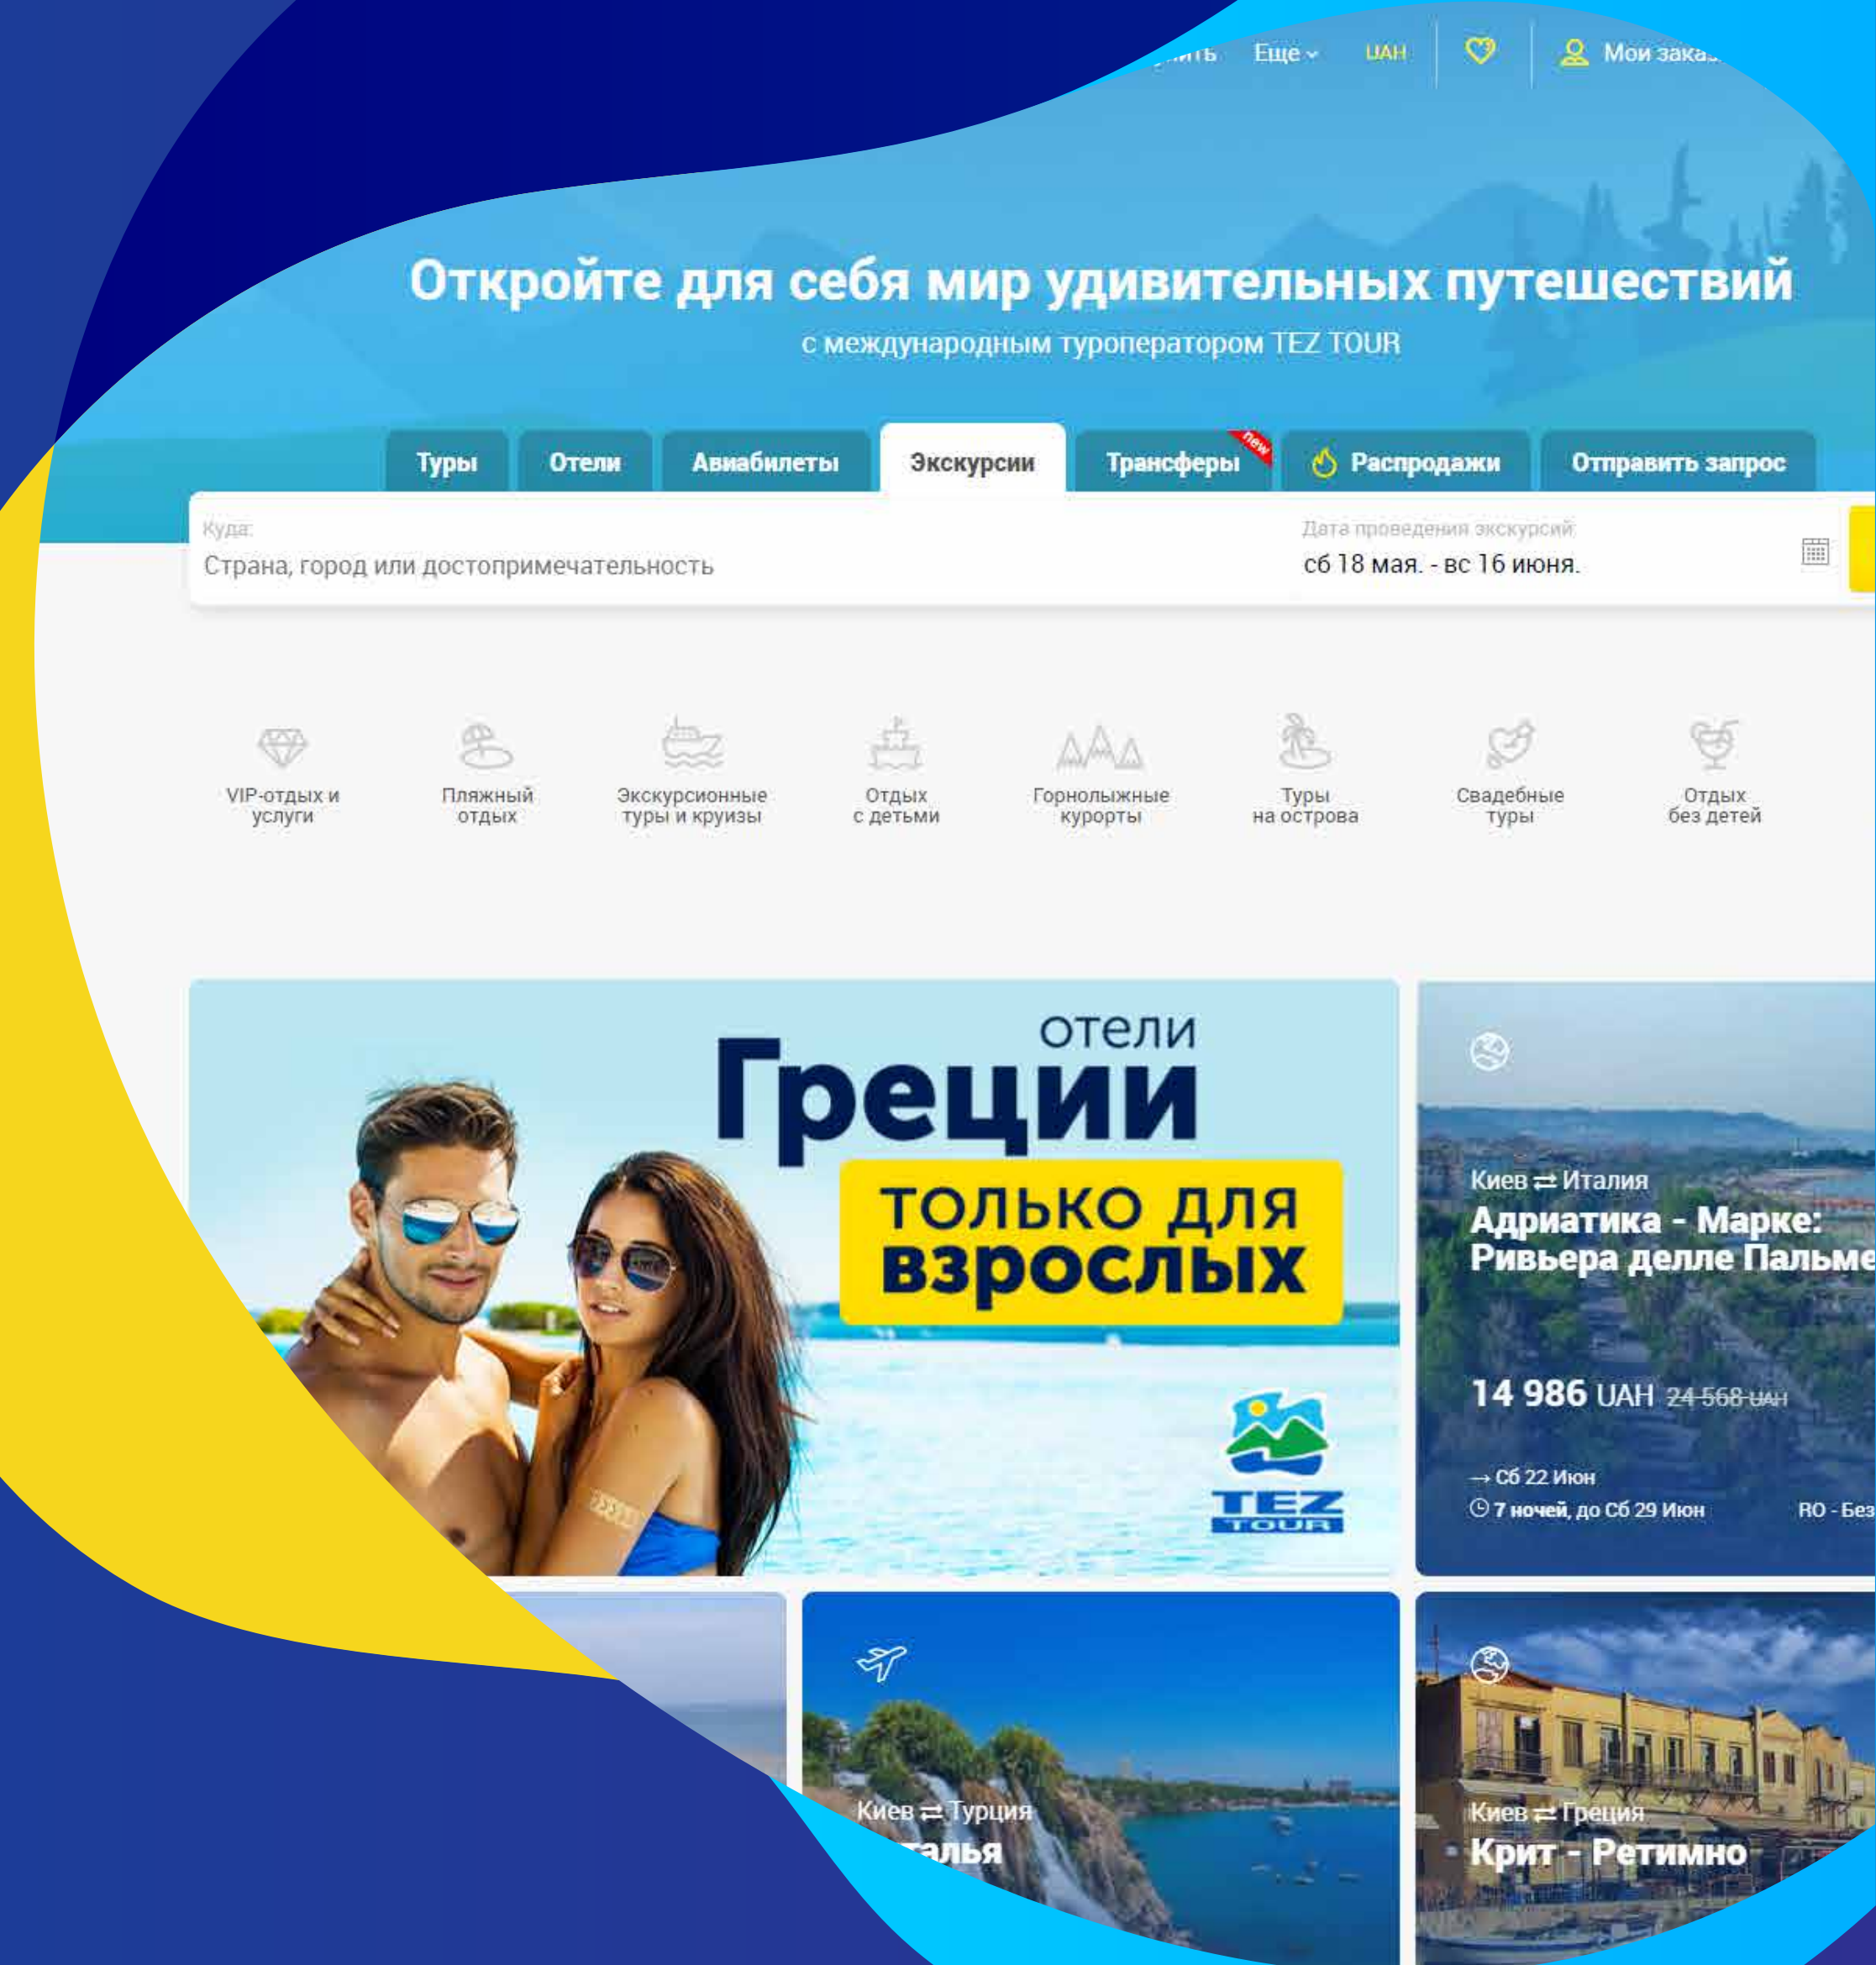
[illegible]ить Еще UAH Мои зака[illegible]

Откройте для себя мир удивительных путешествий
с международным туроператором TEZ TOUR

Туры Отели Авиабилеты Экскурсии Трансферы new Распродажи Отправить запрос

Куда:
Страна, город или достопримечательность
Дата проведения экскурсий
сб 18 мая. - вс 16 июня.

VIP-отдых и услуги
Пляжный отдых
Экскурсионные туры и круизы
Отдых с детьми
Горнолыжные курорты
Туры на острова
Свадебные туры
Отдых без детей

отели
Греции
только для взрослых
TEZ TOUR

Киев ⇄ Италия
Адриатика - Марке: Ривьера делле Пальме
14 986 UAH 24 568 UAH
→ Сб 22 Июн
7 ночей, до Сб 29 Июн
RO - Без

Киев ⇄ Турция
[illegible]талья

Киев ⇄ Греция
Крит - Ретимно